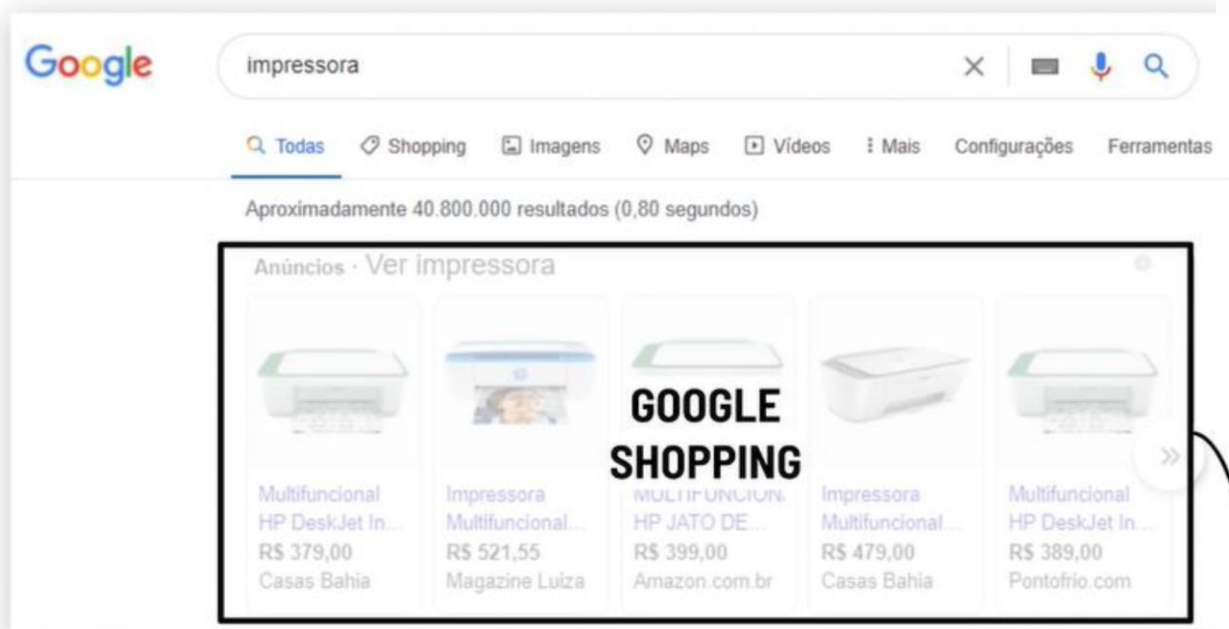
Google

impressora

Todas Shopping Imagens Maps Vídeos Mais Configurações Ferramentas

Aproximadamente 40.800.000 resultados (0,80 segundos)

Anúncios · Ver impressora

GOOGLE SHOPPING

Multifuncional HP DeskJet In...
R$ 379,00
Casas Bahia

Impressora Multifuncional...
R$ 521,55
Magazine Luiza

MULTIFUNCION. HP JATO DE...
R$ 399,00
Amazon.com.br

Impressora Multifuncional...
R$ 479,00
Casas Bahia

Multifuncional HP DeskJet In...
R$ 389,00
Pontofrio.com